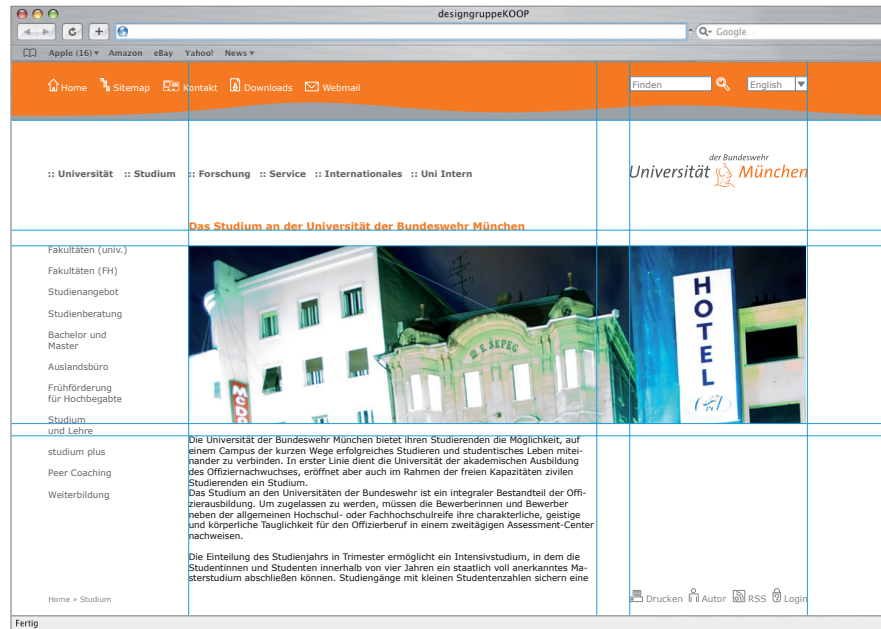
designgruppeKOOP

Google

Apple (16) ▾ Amazon eBay Yahoo! News ▾

Home Sitemap Kontakt Downloads Webmail

Finden

English

:: Universität :: Studium :: Forschung :: Service :: Internationales :: Uni Intern

der Bundeswehr Universität München

Das Studium an der Universität der Bundeswehr München

Fakultäten (univ.)

Fakultäten (FH)

Studienangebot

Studienberatung

Bachelor und Master

Auslandsbüro

Frühförderung für Hochbegabte

Studium und Lehre

studium plus

Peer Coaching

Weiterbildung

HOTEL

Die Universität der Bundeswehr München bietet ihren Studierenden die Möglichkeit, auf einem Campus der kurzen Wege erfolgreiches Studieren und studentisches Leben miteinander zu verbinden. In erster Linie dient die Universität der akademischen Ausbildung des Offiziernachwuchses, eröffnet aber auch im Rahmen der freien Kapazitäten zivilen Studierenden ein Studium.
Das Studium an den Universitäten der Bundeswehr ist ein integraler Bestandteil der Offizierausbildung. Um zugelassen zu werden, müssen die Bewerberinnen und Bewerber neben der allgemeinen Hochschul- oder Fachhochschulreife ihre charakterliche, geistige und körperliche Tauglichkeit für den Offizierberuf in einem zweitägigen Assessment-Center nachweisen.

Die Einteilung des Studienjahrs in Trimester ermöglicht ein Intensivstudium, in dem die Studentinnen und Studenten innerhalb von vier Jahren ein staatlich voll anerkanntes Masterstudium abschließen können. Studiengänge mit kleinen Studentenzahlen sichern eine

Home » Studium

Drucken Autor RSS Login

Fertig